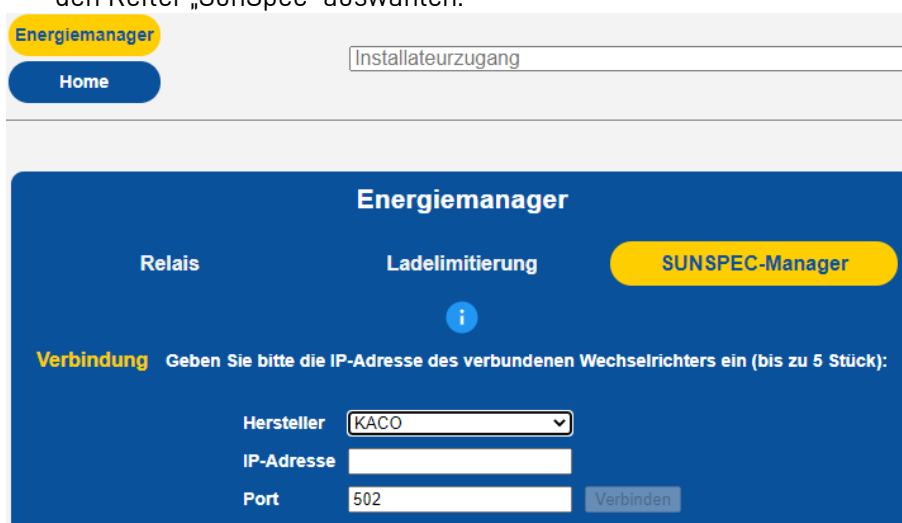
den Reiter „SunSpec" auswählen.

Energiemanager

Home

Installateurzugang

Energiemanager

Relais

Ladelimitierung

SUNSPEC-Manager

i

Verbindung Geben Sie bitte die IP-Adresse des verbundenen Wechselrichters ein (bis zu 5 Stück):

Hersteller KACO

IP-Adresse

Port 502 Verbinden